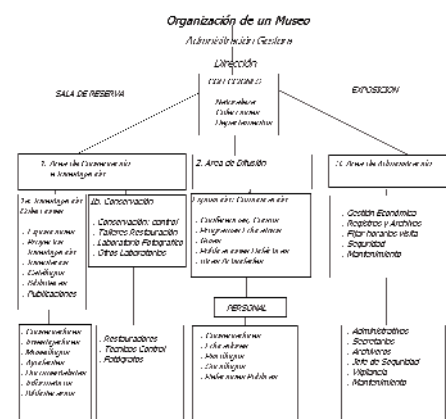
Organización de un Museo

Administración Gestora

Dirección

COLECCIONES

Naturaleza
Cobertura
Departamentos

SALA DE RESERVA

EXPOSICION

1. Area de Conservación e Investigación

2. Area de Difusión

3. Area de Administración

1a. Investigación Colecciones

. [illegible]
. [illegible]
. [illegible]
. Catálogos
. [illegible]
. Publicaciones

1b. Conservación

. Conservación: control
. Talleres Restauración
. Laboratorio Fotográfico
. Otros Laboratorios

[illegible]

. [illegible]
. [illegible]
. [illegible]
. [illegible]
. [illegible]

. Gestión Económica
. Registros y Archivos
. Fijar horarios visita
. Seguridad
. Mantenimiento

PERSONAL

. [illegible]
. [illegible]
. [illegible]
. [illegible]
. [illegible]
. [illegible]
. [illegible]

. Restauradores
. Técnicos Control
. Fotógrafos

. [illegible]
. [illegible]
. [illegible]
. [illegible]
. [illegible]

. Administrativos
. Secretarias
. Archiveros
. Jefe de Seguridad
. Vigilancia
. Mantenimiento